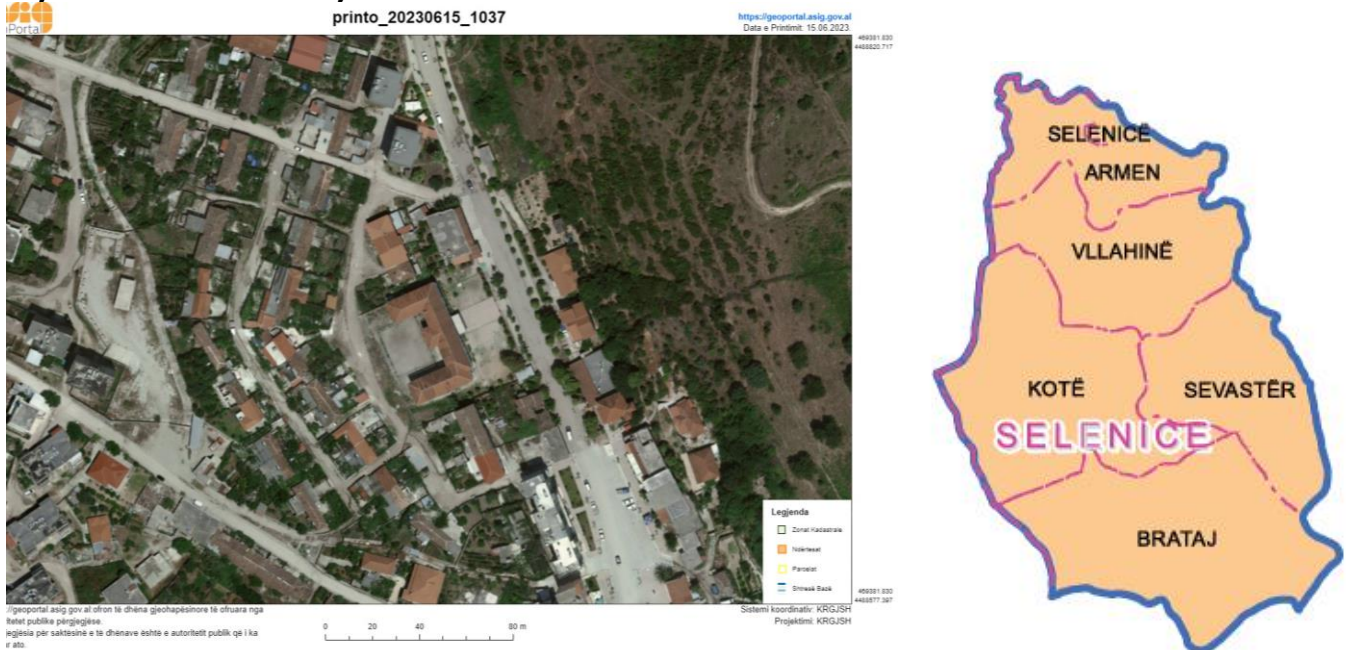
iPortal

printo_20230615_1037

https://geoportal.asig.gov.al
Data e Printimit: 15.06.2023

469381.030
4468820.717

Legjenda
Zonat Kadastrale
Ndërtesat
Parcelat
Shtresë Bazë

469381.030
4468577.397

://geoportal.asig.gov.al ofron të dhëna gjeohapësinore të ofruara nga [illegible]itetet publike përgjegjëse.
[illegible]egjësia për saktësinë e të dhënave është e autoritetit publik që i ka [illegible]r ato.

0 20 40 80 m

Sistemi koordinativ: KRGJSH
Projektimi: KRGJSH

SELENICË
ARMEN
VLLAHINË
KOTË
SEVASTËR
SELENICE
BRATAJ